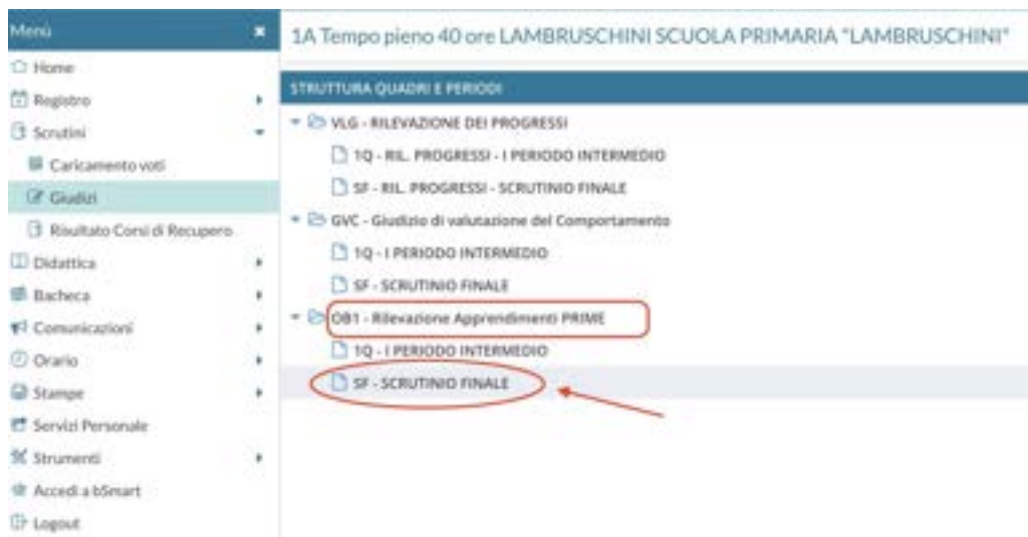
Menù
Home
Registro
Scrutini
Caricamento voti
Giudizi
Risultato Corsi di Recupero
Didattica
Bacheca
Comunicazioni
Orario
Stampe
Servizi Personale
Strumenti
Accedi a bSmart
Logout

1A Tempo pieno 40 ore LAMBRUSCHINI SCUOLA PRIMARIA "LAMBRUSCHINI"

STRUTTURA QUADRI E PERIODI

VLG - RILEVAZIONE DEI PROGRESSI
1Q - RIL. PROGRESSI - I PERIODO INTERMEDIO
SF - RIL. PROGRESSI - SCRUTINIO FINALE
GVC - Giudizio di valutazione del Comportamento
1Q - I PERIODO INTERMEDIO
SF - SCRUTINIO FINALE
OB1 - Rilevazione Apprendimenti PRIME
1Q - I PERIODO INTERMEDIO
SF - SCRUTINIO FINALE